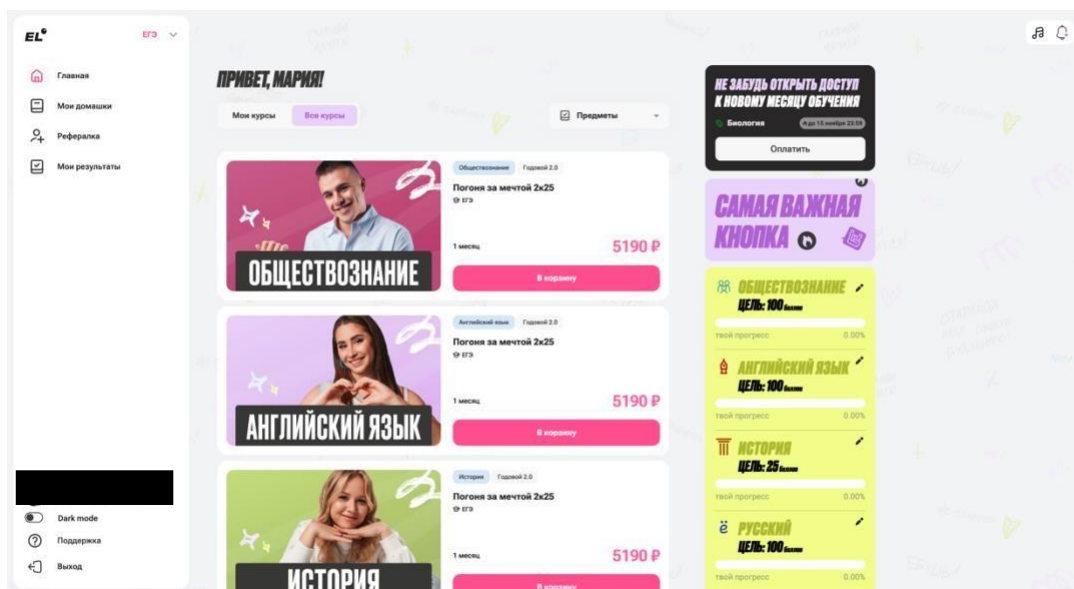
EL ЕГЭ

Главная
Мои домашки
Рефералка
Мои результаты

Dark mode
Поддержка
Выход

ПРИВЕТ, МАРИЯ!

Мои курсы
Все курсы
Предметы

Обществознание Годовой 2.0
Погоня за мечтой 2к25
ЕГЭ
1 месяц
5190 ₽
В корзину
ОБЩЕСТВОЗНАНИЕ

Английский язык Годовой 2.0
Погоня за мечтой 2к25
ЕГЭ
1 месяц
5190 ₽
В корзину
АНГЛИЙСКИЙ ЯЗЫК

История Годовой 2.0
Погоня за мечтой 2к25
ЕГЭ
1 месяц
5190 ₽
В корзину
ИСТОРИЯ

НЕ ЗАБУДЬ ОТКРЫТЬ ДОСТУП К НОВОМУ МЕСЯЦУ ОБУЧЕНИЯ
Биология
до 15 ноября 23:59
Оплатить

САМАЯ ВАЖНАЯ КНОПКА

ОБЩЕСТВОЗНАНИЕ
ЦЕЛЬ: 100 баллов
твой прогресс 0.00%

АНГЛИЙСКИЙ ЯЗЫК
ЦЕЛЬ: 100 баллов
твой прогресс 0.00%

ИСТОРИЯ
ЦЕЛЬ: 25 баллов
твой прогресс 0.00%

РУССКИЙ
ЦЕЛЬ: 100 баллов
твой прогресс 0.00%